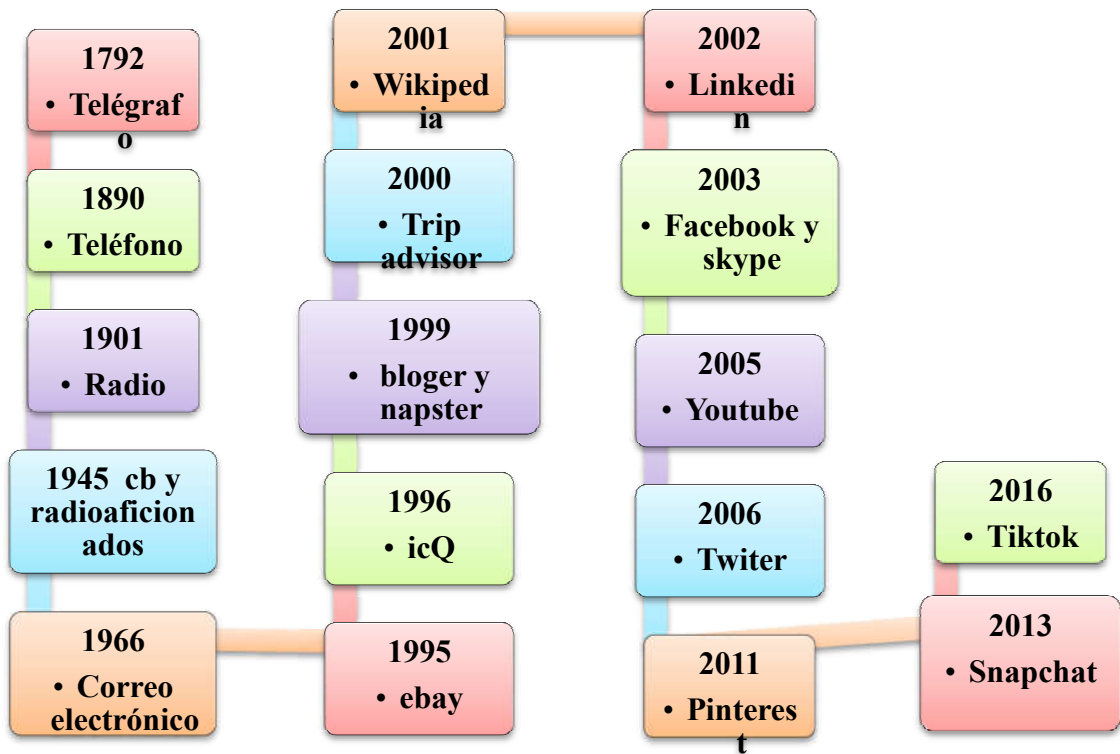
1792
• Telégrafo

1890
• Teléfono

1901
• Radio

1945 cb y radioaficionados

1966
• Correo electrónico

1995
• ebay

1996
• icQ

1999
• bloger y napster

2000
• Trip advisor

2001
• Wikipedia

2002
• Linkedin

2003
• Facebook y skype

2005
• Youtube

2006
• Twiter

2011
• Pinterest

2013
• Snapchat

2016
• Tiktok